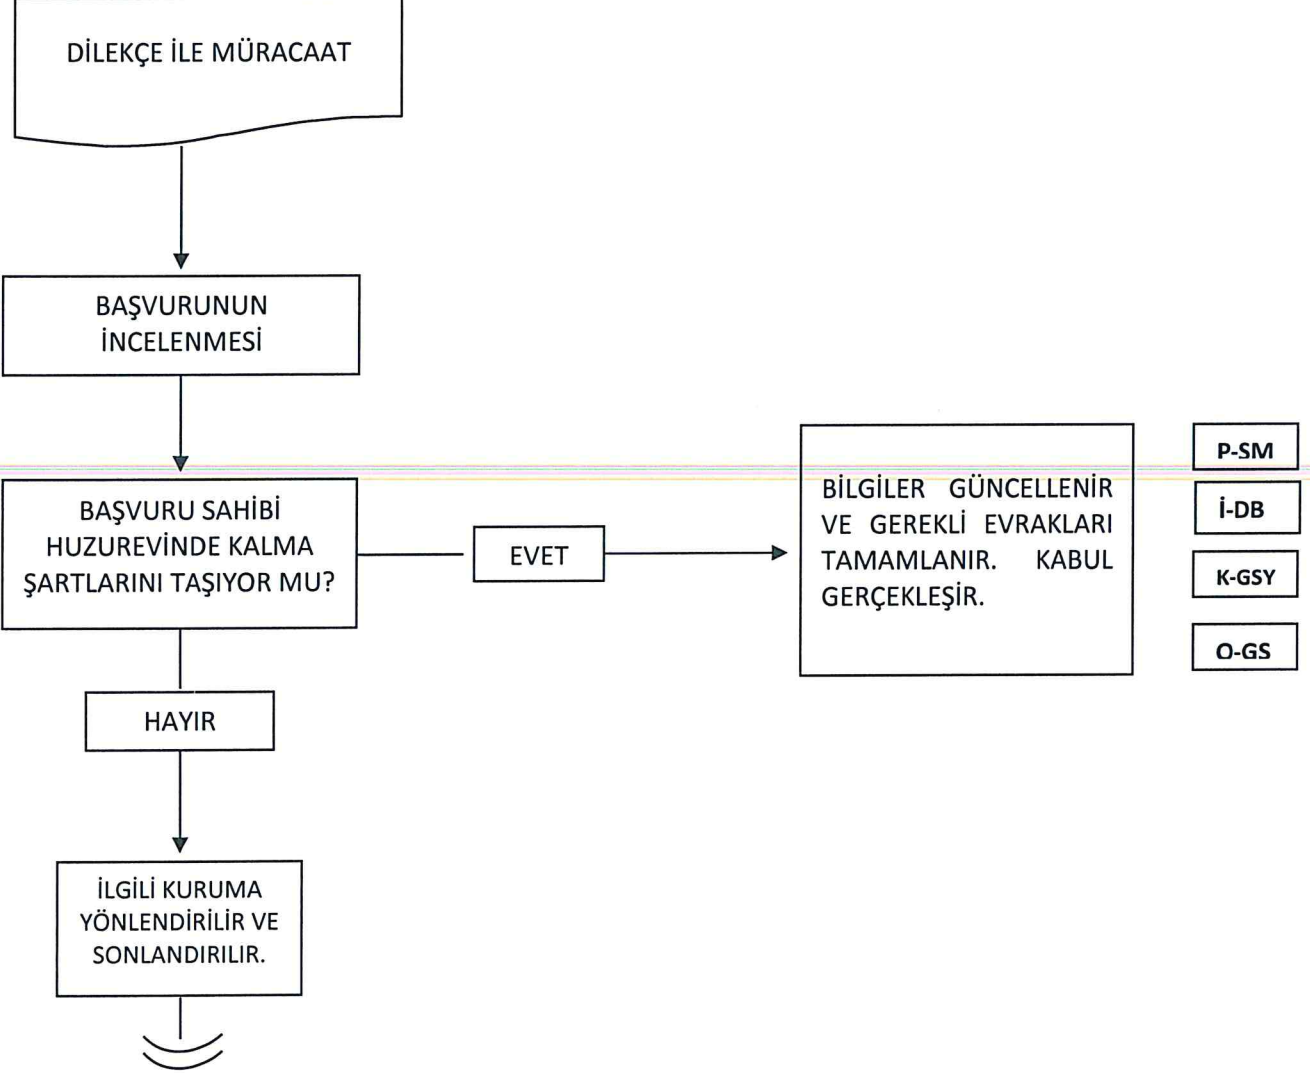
DİLEKÇE İLE MÜRACAAT

BAŞVURUNUN İNCELENMESİ

BAŞVURU SAHİBİ HUZUREVİNDE KALMA ŞARTLARINI TAŞIYOR MU?

EVET

BİLGİLER GÜNCELLENİR VE GEREKLİ EVRAKLARI TAMAMLANIR. KABUL GERÇEKLEŞİR.

P-SM

İ-DB

K-GSY

O-GS

HAYIR

İLGİLİ KURUMA YÖNLENDİRİLİR VE SONLANDIRILIR.